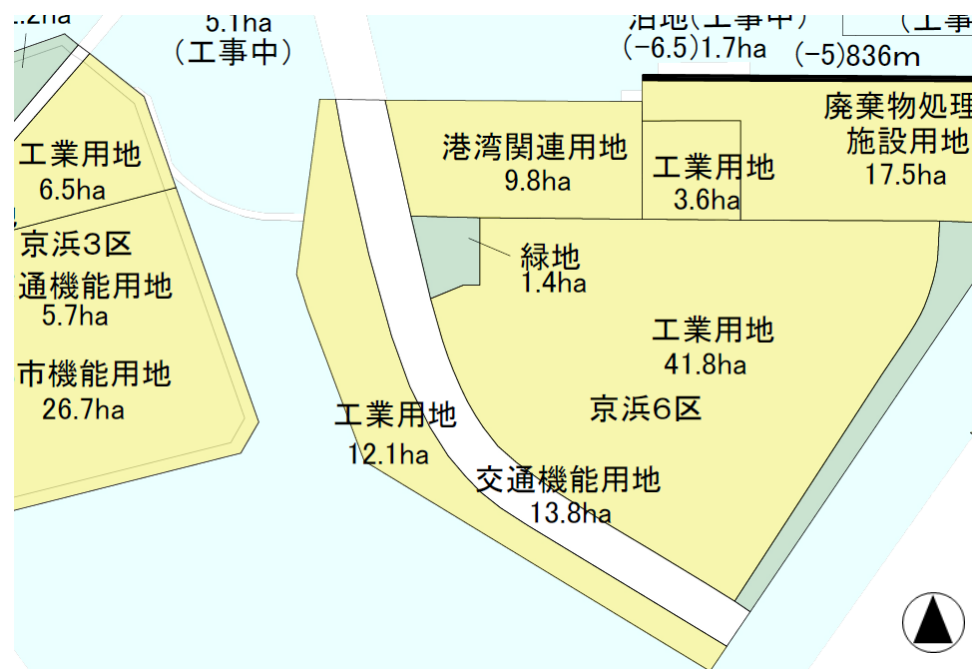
.2ha

5.1ha
(工事中)

泊地(工事中)
(-6.5)1.7ha

(工事
(-5)836m

工業用地
6.5ha

京浜3区
通機能用地
5.7ha

市機能用地
26.7ha

港湾関連用地
9.8ha

工業用地
3.6ha

廃棄物処理
施設用地
17.5ha

緑地
1.4ha

工業用地
41.8ha

京浜6区

工業用地
12.1ha

交通機能用地
13.8ha